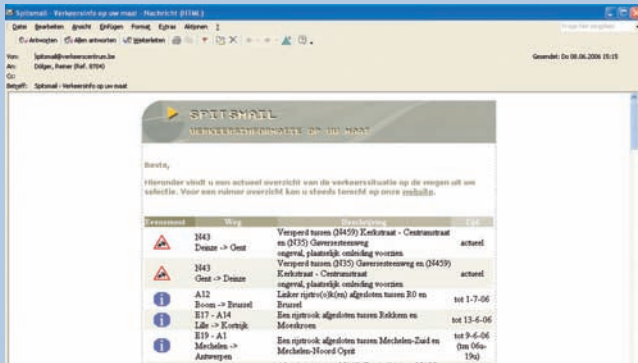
Spitsmail - Verkeersinfo op uw maat - Nachricht (HTML)

Datei Bearbeiten Ansicht Einfügen Format Extras Aktionen ?

Antworten Allen antworten Weiterleiten

Von: Spitsmail@verkeerscentrum.be
An: Dölger, Reiner (Ref. 8704)
Cc:
Betreff: Spitsmail - Verkeersinfo op uw maat

Gesendet: Do 08.06.2006 15:15

SPITSMAIL
VERKEERSINFORMATIE OP UW MAAT

Beste,

Hieronder vindt u een actueel overzicht van de verkeerssituatie op de wegen uit uw selectie. Voor een ruimer overzicht kan u steeds terecht op onze website.

| Evenement | Weg | Beschrijving | Tijd |
|---|---|---|---|
| | N43 Deinze -> Gent | Versperd tussen (N459) Kerkstraat - Centrumstraat en (N35) Gaversesteenweg ongeval, plaatselijk omleiding voorzien | actueel |
| | N43 Gent -> Deinze | Versperd tussen (N35) Gaversesteenweg en (N459) Kerkstraat - Centrumstraat ongeval, plaatselijk omleiding voorzien | actueel |
| | A12 Boom -> Brussel | Linker rijstro(o)k(en) afgesloten tussen R0 en Brussel | tot 1-7-06 |
| | E17 - A14 Lille -> Kortrijk | Een rijstrook afgesloten tussen Rekkem en Moeskroen | tot 13-6-06 |
| | E19 - A1 Mechelen -> Antwerpen | Een rijstrook afgesloten tussen Mechelen-Zuid en Mechelen-Noord Oprit | tot 9-6-06 (tm 06u-19u) |